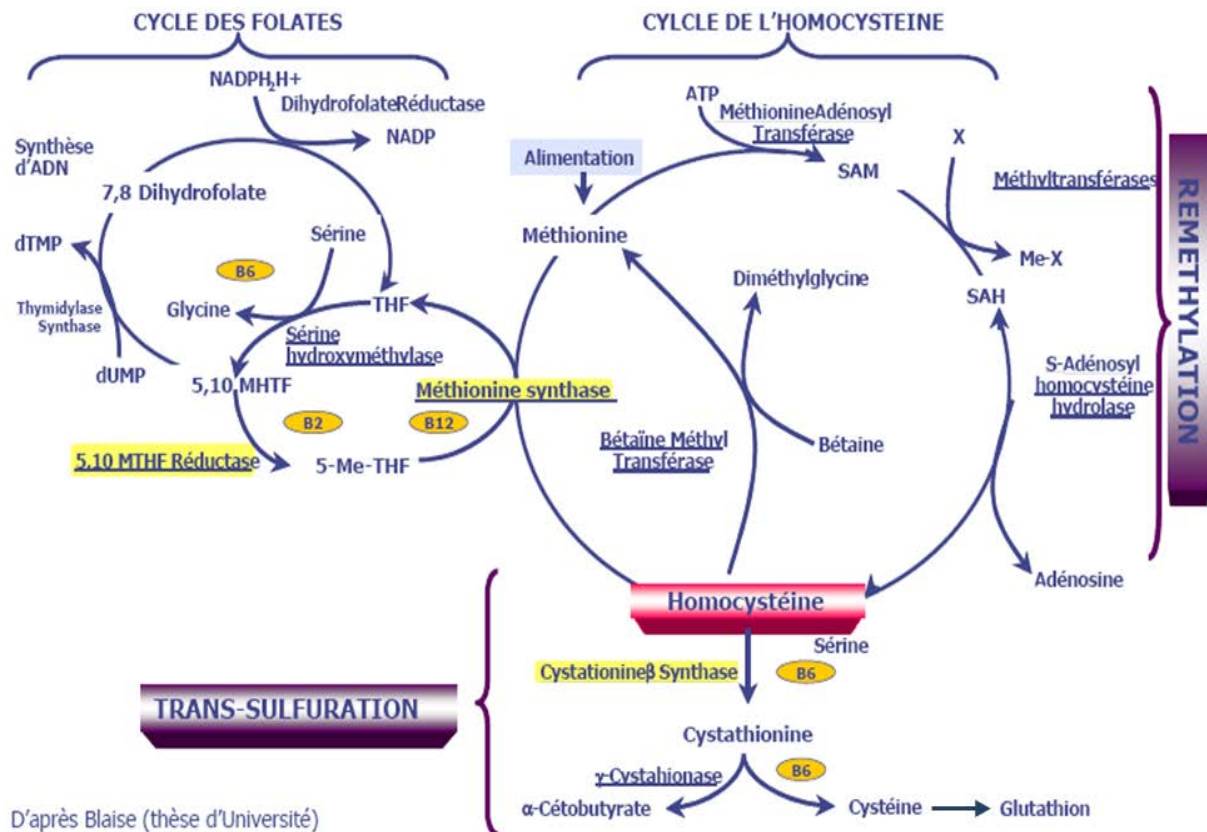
CYCLE DES FOLATES

CYLCLE DE L'HOMOCYSTEINE

$NADPH_2H+$
DihydrofolateRéductase
NADP

Synthèse d'ADN
7,8 Dihydrofolate
dTMP
Sérine
B6
Thymidylase Synthase
Glycine
THF
Sérine hydroxyméthylase
dUMP
5,10 MHTF
Méthionine synthase
B2
B12
5,10 MTHF Réductase
5-Me-THF

ATP
MéthionineAdénosyl Transférase
Alimentation
SAM
X
Méthyltransférases
Méthionine
Diméthylglycine
Me-X
SAH
REMETHYLATION
S-Adénosyl homocystéine hydrolase
Bétaïne Méthyl Transférase
Bétaine
Adénosine
Homocystéine
Sérine
Cystationineβ Synthase
B6
TRANS-SULFURATION
Cystathionine
γ-Cystahionase
B6
α-Cétobutyrate
Cystéine
Glutathion

D'après Blaise (thèse d'Université)